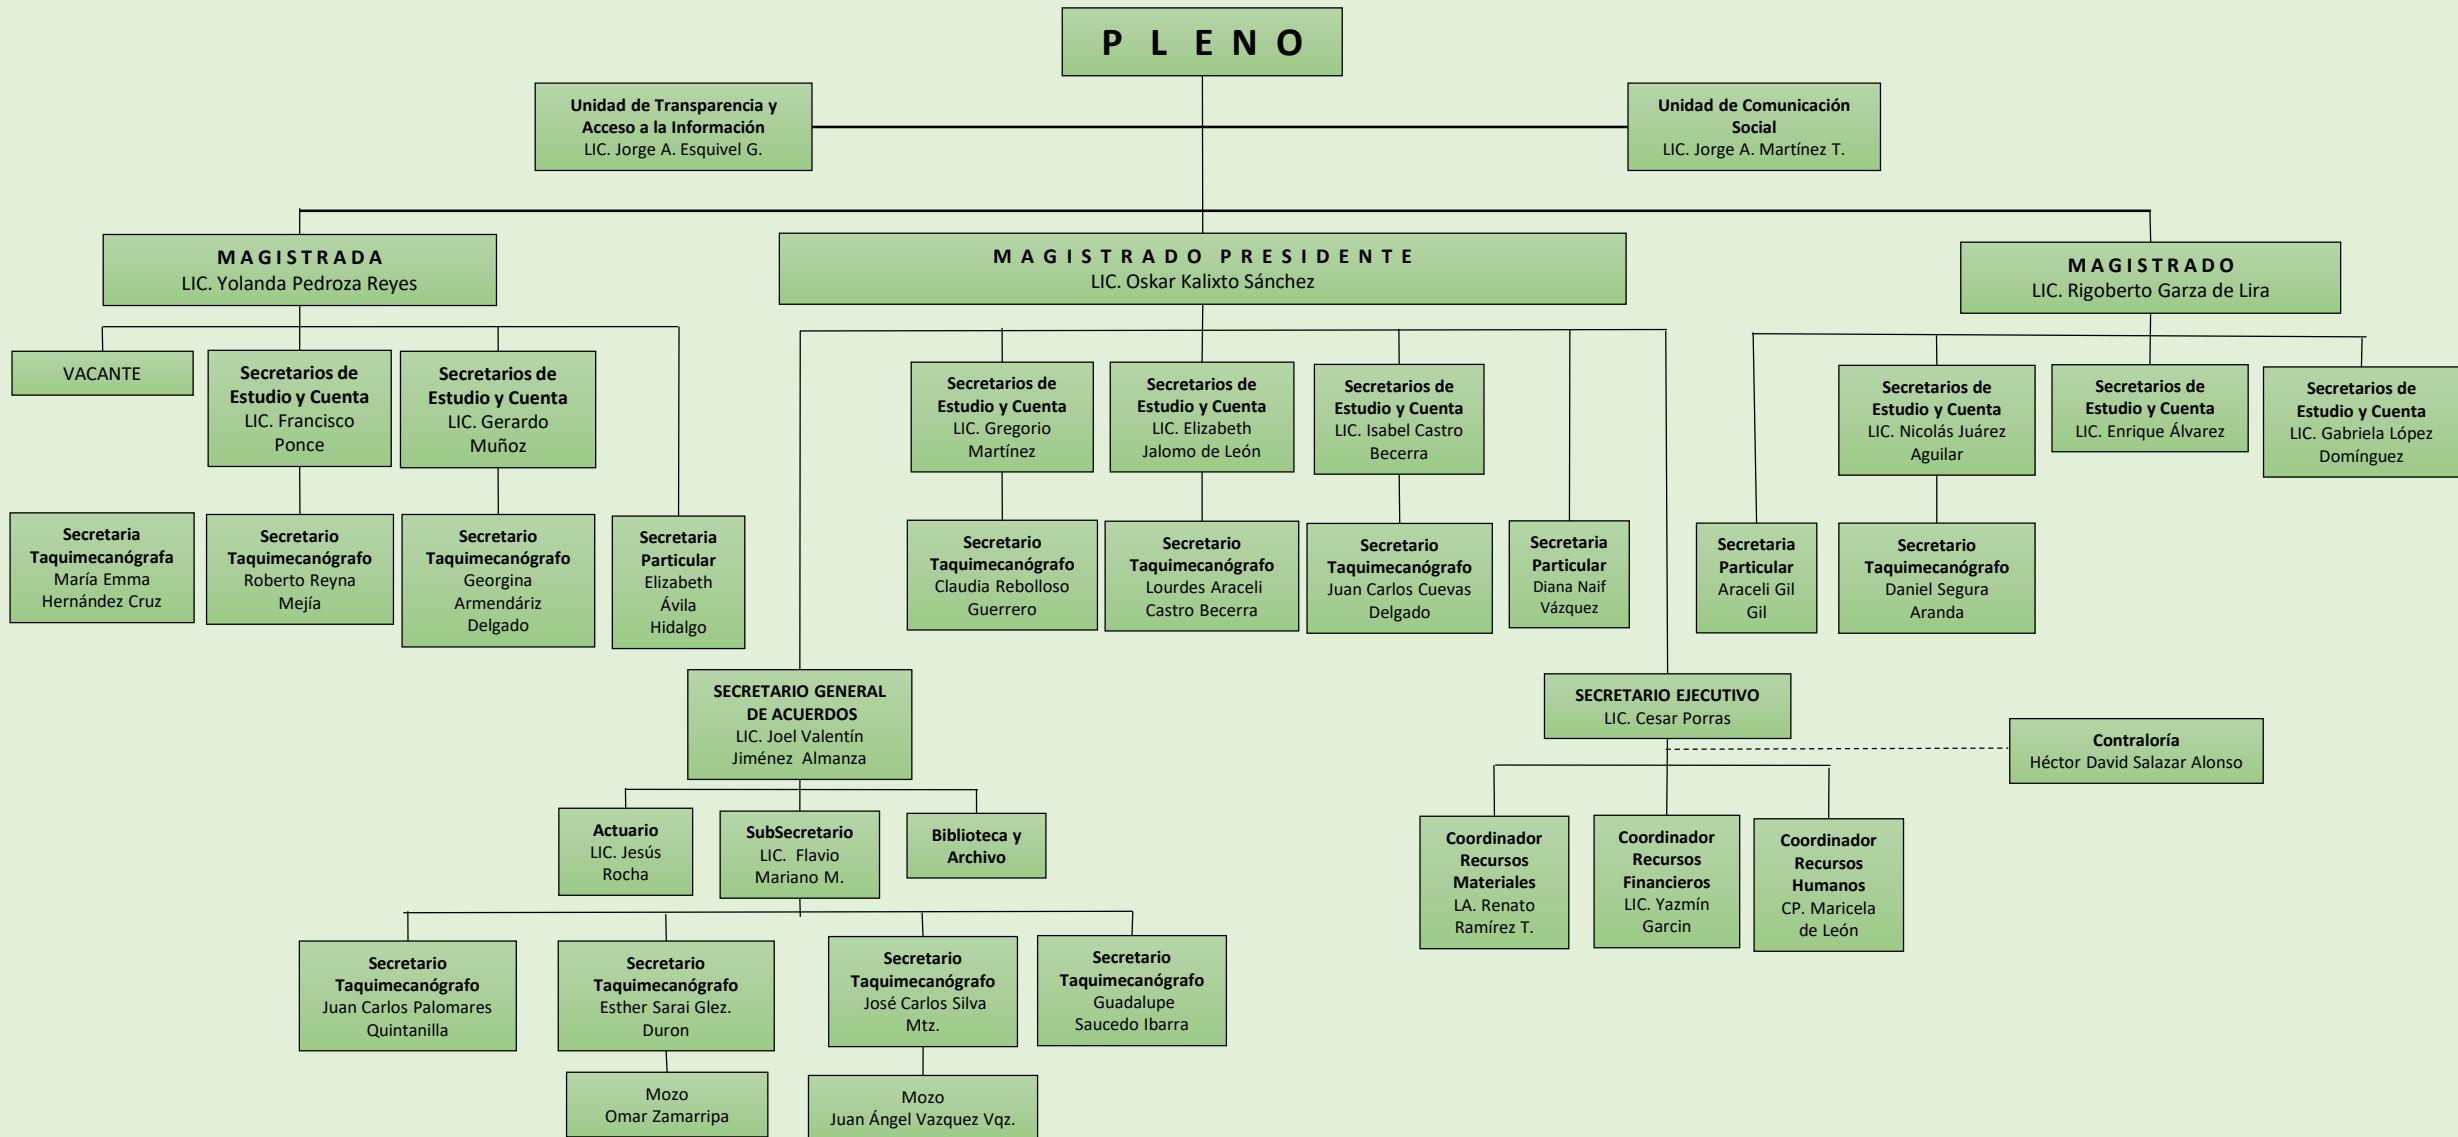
P L E N O

Unidad de Transparencia y Acceso a la Información
LIC. Jorge A. Esquivel G.

Unidad de Comunicación Social
LIC. Jorge A. Martínez T.

MAGISTRADA
LIC. Yolanda Pedroza Reyes

MAGISTRADO PRESIDENTE
LIC. Oskar Kalixto Sánchez

MAGISTRADO
LIC. Rigoberto Garza de Lira

VACANTE

Secretarios de Estudio y Cuenta
LIC. Francisco Ponce

Secretarios de Estudio y Cuenta
LIC. Gerardo Muñoz

Secretaria Taquimecanógrafa
María Emma Hernández Cruz

Secretario Taquimecanógrafo
Roberto Reyna Mejía

Secretario Taquimecanógrafo
Georgina Armendáriz Delgado

Secretaria Particular
Elizabeth Ávila Hidalgo

Secretarios de Estudio y Cuenta
LIC. Gregorio Martínez

Secretarios de Estudio y Cuenta
LIC. Elizabeth Jalomo de León

Secretarios de Estudio y Cuenta
LIC. Isabel Castro Becerra

Secretario Taquimecanógrafo
Claudia Rebolloso Guerrero

Secretario Taquimecanógrafo
Lourdes Araceli Castro Becerra

Secretario Taquimecanógrafo
Juan Carlos Cuevas Delgado

Secretaria Particular
Diana Naif Vázquez

Secretarios de Estudio y Cuenta
LIC. Nicolás Juárez Aguilar

Secretarios de Estudio y Cuenta
LIC. Enrique Álvarez

Secretarios de Estudio y Cuenta
LIC. Gabriela López Domínguez

Secretaria Particular
Araceli Gil Gil

Secretario Taquimecanógrafo
Daniel Segura Aranda

SECRETARIO GENERAL DE ACUERDOS
LIC. Joel Valentín Jiménez Almanza

SECRETARIO EJECUTIVO
LIC. Cesar Porras

Contraloría
Héctor David Salazar Alonso

Actuario
LIC. Jesús Rocha

SubSecretario
LIC. Flavio Mariano M.

Biblioteca y Archivo

Coordinador Recursos Materiales
LA. Renato Ramírez T.

Coordinador Recursos Financieros
LIC. Yazmín Garcin

Coordinador Recursos Humanos
CP. Maricela de León

Secretario Taquimecanógrafo
Juan Carlos Palomares Quintanilla

Secretario Taquimecanógrafo
Esther Sarai Glez. Duron

Secretario Taquimecanógrafo
José Carlos Silva Mtz.

Secretario Taquimecanógrafo
Guadalupe Saucedo Ibarra

Mozo
Omar Zamarripa

Mozo
Juan Ángel Vazquez Vqz.